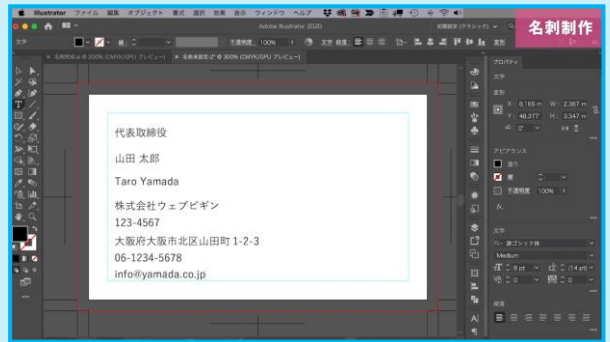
Illustrator ファイル 編集 オブジェクト 書式 選択 効果 表示 ウィンドウ ヘルプ

Adobe Illustrator 2020

名刺制作

不透明度 100%

プロパティ

代表取締役

山田 太郎

Taro Yamada

株式会社ウェブビギン

123-4567

大阪府大阪市北区山田町 1-2-3

06-1234-5678

info@yamada.co.jp

アピアランス

不透明度 100%

文字

游ゴシック体

Medium

8 pt

(14 pt)

段落